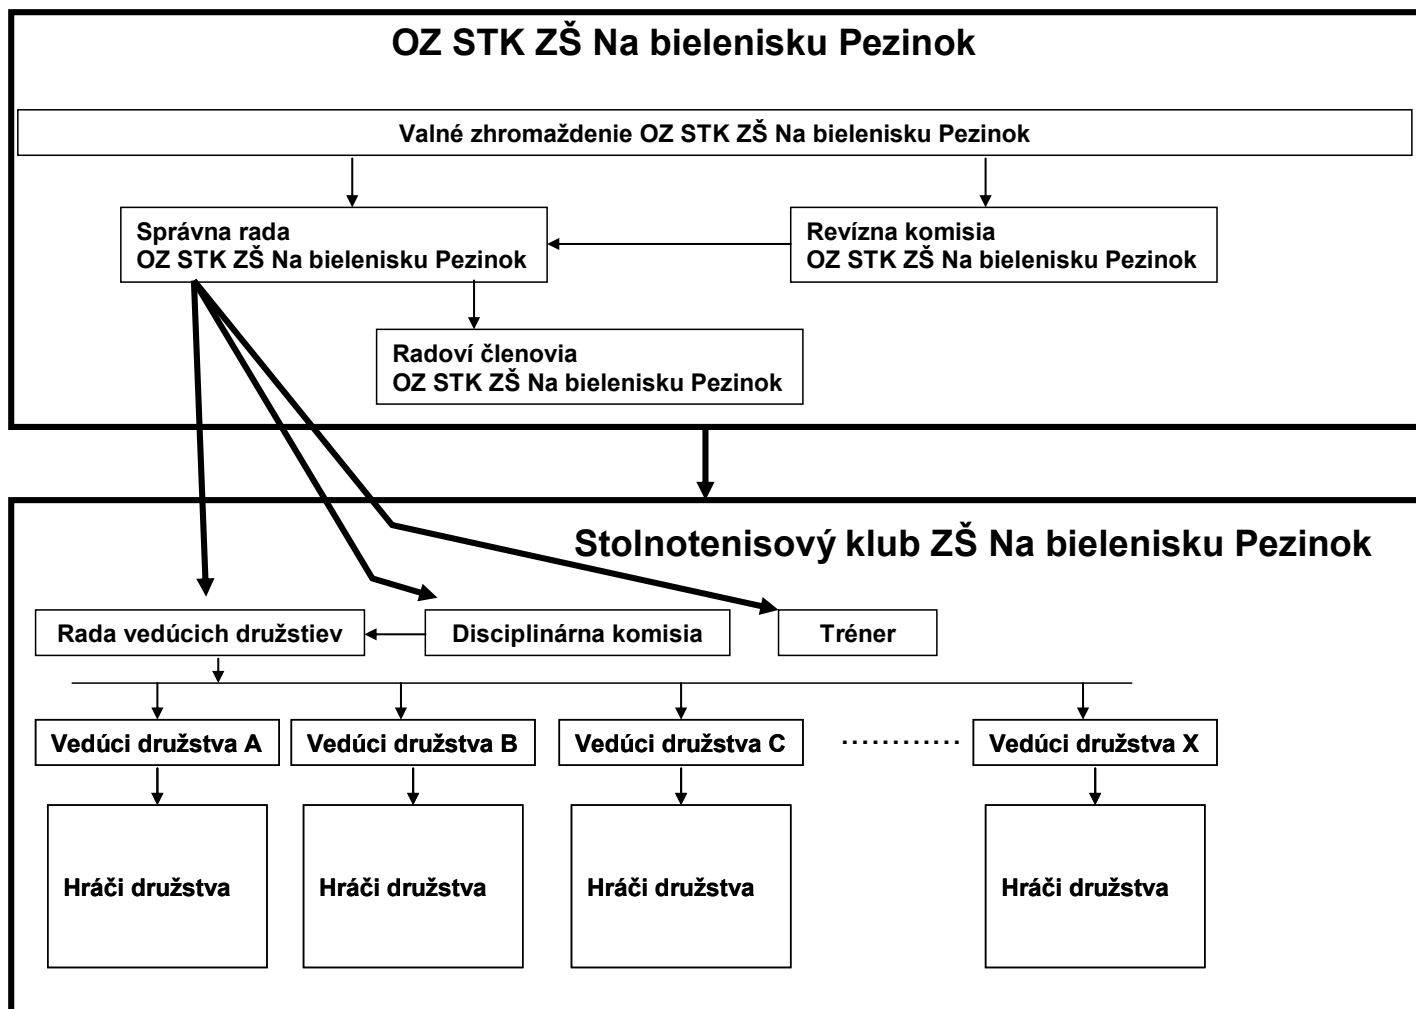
OZ STK ZŠ Na bielenisku Pezinok

Valné zhromaždenie OZ STK ZŠ Na bielenisku Pezinok

Správna rada
OZ STK ZŠ Na bielenisku Pezinok

Revízna komisia
OZ STK ZŠ Na bielenisku Pezinok

Radoví členovia
OZ STK ZŠ Na bielenisku Pezinok

Stolnotenisový klub ZŠ Na bielenisku Pezinok

Rada vedúcich družstiev

Disciplinárna komisia

Tréner

Vedúci družstva A

Vedúci družstva B

Vedúci družstva C

............

Vedúci družstva X

Hráči družstva

Hráči družstva

Hráči družstva

Hráči družstva